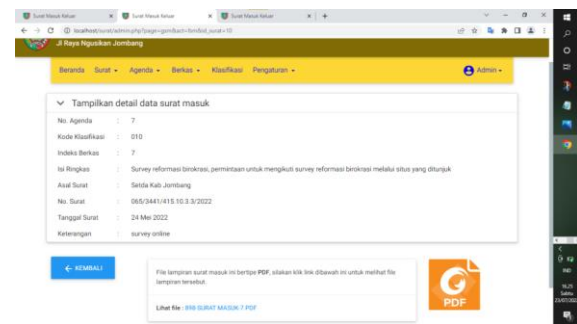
Surat Masuk Keluar | Surat Masuk Keluar | Surat Masuk Keluar | +

localhost/surat/admin.php?page=gsm&act=fsm&id_surat=10

Jl Raya Ngusikan Jombang

Beranda  Surat ▾  Agenda ▾  Berkas ▾  Klasifikasi  Pengaturan ▾  Admin ▾

Tampilkan detail data surat masuk

| | | |
|---|---|---|
| No. Agenda | : | 7 |
| Kode Klasifikasi | : | 010 |
| Indeks Berkas | : | 7 |
| Isi Ringkas | : | Survey reformasi birokrasi, permintaan untuk mengikuti survey reformasi birokrasi melalui situs yang ditunjuk |
| Asal Surat | : | Setda Kab Jombang |
| No. Surat | : | 065/3441/415.10.3.3/2022 |
| Tanggal Surat | : | 24 Mei 2022 |
| Keterangan | : | survey online |

← KEMBALI

File lampiran surat masuk ini bertipe PDF, silakan klik link dibawah ini untuk melihat file lampiran tersebut.

Lihat file : 998 SURAT MASUK 7.PDF

PDF

16.23
Sabtu
23/07/2022